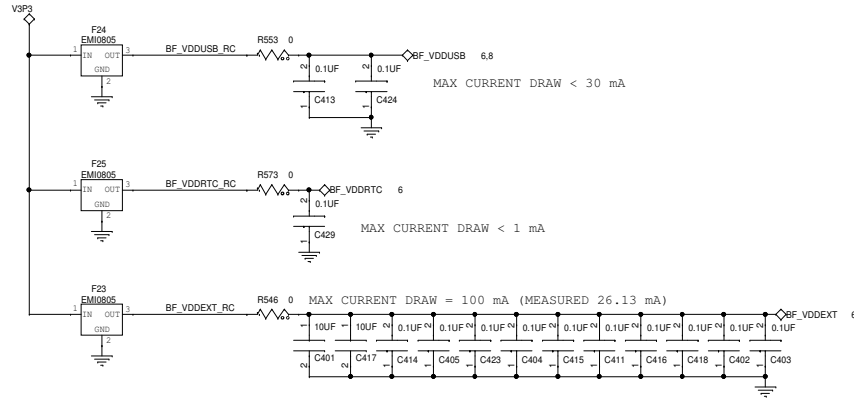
V3P3

F24
EMI0805
1 IN OUT 3
GND
2
BF_VDDUSB_RC
R553 0
BF_VDDUSB 6,8
2 0.1UF
1 C413
2 0.1UF
1 C424
MAX CURRENT DRAW < 30 mA

F25
EMI0805
1 IN OUT 3
GND
2
BF_VDDRTC_RC
R573 0
BF_VDDRTC 6
2 0.1UF
1 C429
MAX CURRENT DRAW < 1 mA

F23
EMI0805
1 IN OUT 3
GND
2
BF_VDDEXT_RC
R546 0
MAX CURRENT DRAW = 100 mA (MEASURED 26.13 mA)
BF_VDDEXT 6
1 10UF 1 10UF 2 0.1UF 2 0.1UF 2 0.1UF 2 0.1UF 2 0.1UF 2 0.1UF 2 0.1UF 2 0.1UF 2 0.1UF 2 0.1UF
C401 2 C417 2 C414 1 C405 1 C423 1 C404 1 C415 1 C411 1 C416 1 C418 1 C402 1 C403 1